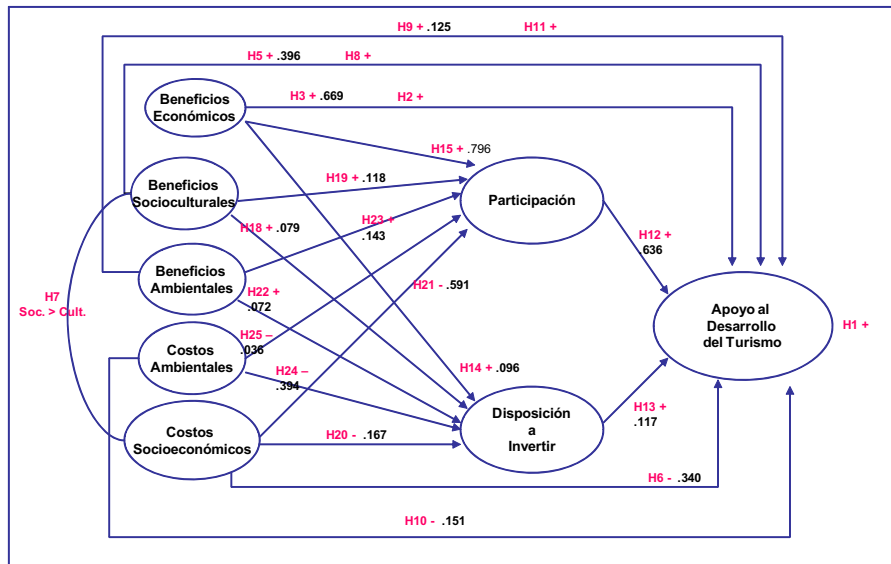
H9 + .125 H11 +

H5 + .396 H8 +

Beneficios Económicos

H3 + .669 H2 +

H15 + .796

Beneficios Socioculturales

H19 + .118

Participación

H23 + .143

H18 + .079

H12 + 636

Beneficios Ambientales

H7 Soc. > Cult.

H21 - .591

H22 + .072

Apoyo al Desarrollo del Turismo

H1 +

H25 – .036

Costos Ambientales

H14 + .096

H24 – .394

Disposición a Invertir

H13 + .117

Costos Socioeconómicos

H20 - .167

H6 - .340

H10 - .151